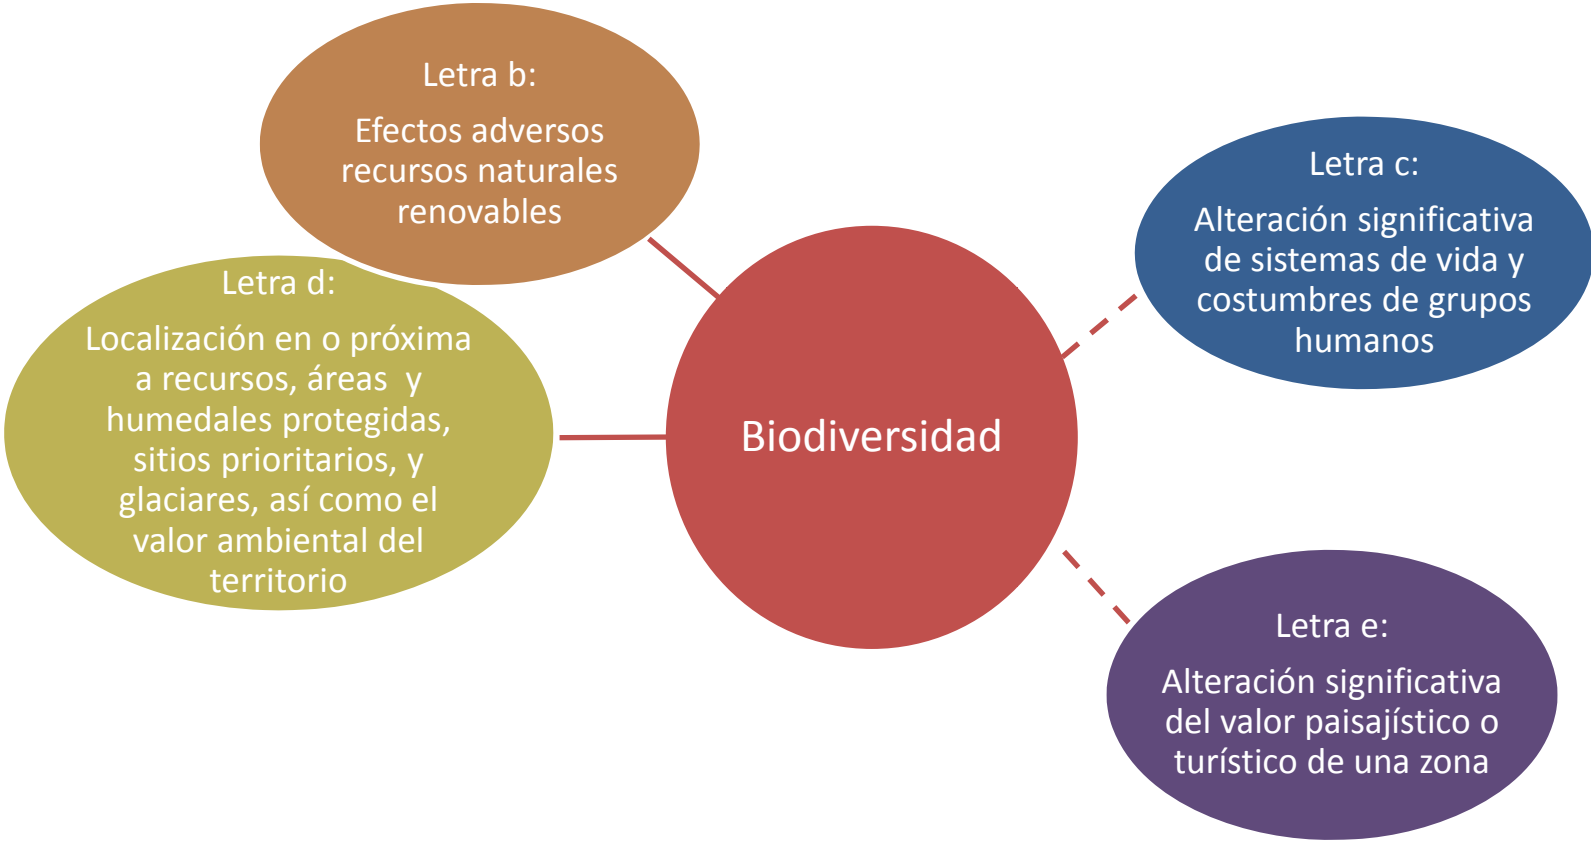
Letra b:

Efectos adversos recursos naturales renovables

Letra c:

Alteración significativa de sistemas de vida y costumbres de grupos humanos

Letra d:

Localización en o próxima a recursos, áreas y humedales protegidas, sitios prioritarios, y glaciares, así como el valor ambiental del territorio

Biodiversidad

Letra e:

Alteración significativa del valor paisajístico o turístico de una zona